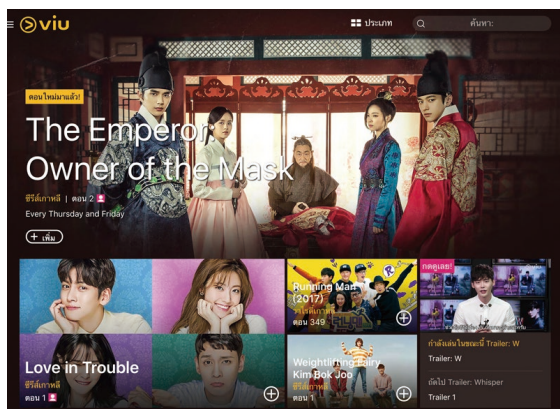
viu

ประเภท

ค้นหา

ตอนใหม่มาแล้ว!

The Emperor Owner of the Mask

ซีรีส์เกาหลี | ตอน 2

Every Thursday and Friday

+ เพิ่ม

Love in Trouble

ซีรีส์เกาหลี

ตอน 1

Running Man (2017)

วาไรตี้เกาหลี

ตอน 349

Weightlifting Fairy Kim Bok Joo

ซีรีส์เกาหลี

ตอน 1

กดดูเลย!

กำลังเล่นในขณะนี้ Trailer: W

Trailer: W

ถัดไป Trailer: Whisper

Trailer 1